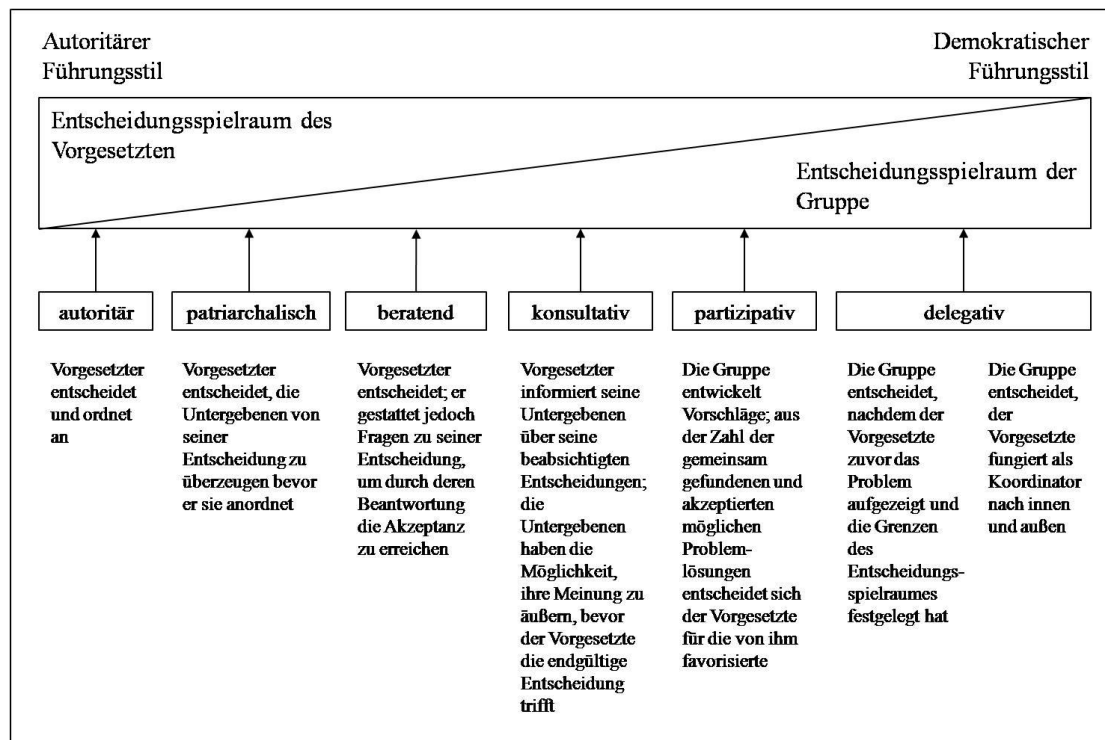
Autoritärer Führungsstil

Demokratischer Führungsstil

Entscheidungsspielraum des Vorgesetzten

Entscheidungsspielraum der Gruppe

autoritär

patriarchalisch

beratend

konsultativ

partizipativ

delegativ

Vorgesetzter entscheidet und ordnet an

Vorgesetzter entscheidet, die Untergebenen von seiner Entscheidung zu überzeugen bevor er sie anordnet

Vorgesetzter entscheidet; er gestattet jedoch Fragen zu seiner Entscheidung, um durch deren Beantwortung die Akzeptanz zu erreichen

Vorgesetzter informiert seine Untergebenen über seine beabsichtigten Entscheidungen; die Untergebenen haben die Möglichkeit, ihre Meinung zu äußern, bevor der Vorgesetzte die endgültige Entscheidung trifft

Die Gruppe entwickelt Vorschläge; aus der Zahl der gemeinsam gefundenen und akzeptierten möglichen Problemlösungen entscheidet sich der Vorgesetzte für die von ihm favorisierte

Die Gruppe entscheidet, nachdem der Vorgesetzte zuvor das Problem aufgezeigt und die Grenzen des Entscheidungsspielraumes festgelegt hat

Die Gruppe entscheidet, der Vorgesetzte fungiert als Koordinator nach innen und außen